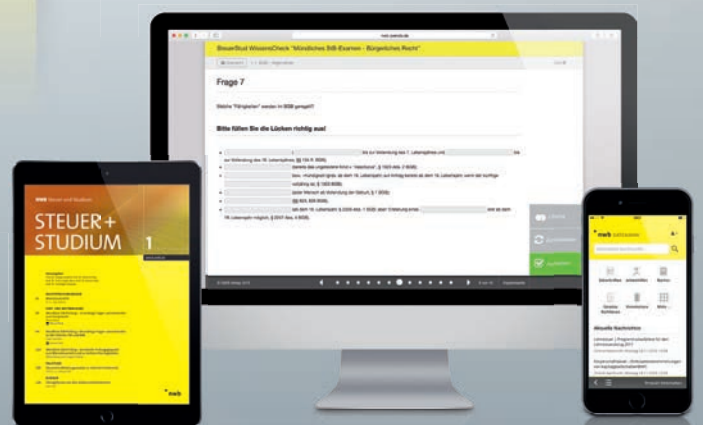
nwb.de

SteuerStud WissensCheck "Mündliches StB-Examen - Bürgerliches Recht"

Frage 7

Welche "Fähigkeiten" werden im BGB geregelt?

Bitte füllen Sie die Lücken richtig aus!

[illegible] bis zur Vollendung des 7. Lebensjahres und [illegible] bis zur Vollendung des 18. Lebensjahres (§§ 104 ff. BGB).

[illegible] bereits des ungeborenen Kind = "Nasciturus" (§ 1923 Abs. 2 BGB).

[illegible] bzw. mündigkeit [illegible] ab dem 16. Lebensjahr; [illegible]

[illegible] (§ 1303 BGB).

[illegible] Mensch ab Vollendung der Geburt, § 1 BGB.

(§§ 823, 828 BGB).

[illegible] ab dem 16. Lebensjahr (§ 2229 Abs. 1 BGB) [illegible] 18. Lebensjahr möglich, § 2247 Abs. 4 BGB).

© NWB Verlag 2016

nwb Steuer und Studium

STEUER+ STUDIUM 1

nwb

nwb

Aktuelle Nachrichten